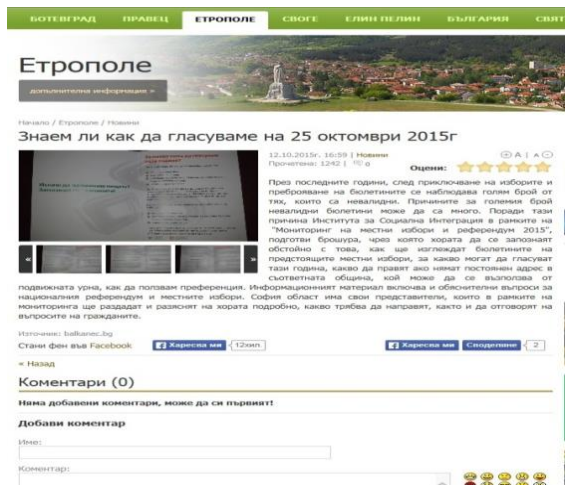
БОТЕВГРАД ПРАВЕЦ ЕТРОПОЛЕ СВОГЕ ЕЛИН ПЕЛИН БЪЛГАРИЯ СВЯТ

Етрополе

допълнителна информация »

Начало / Етрополе / Новини

Знаем ли как да гласуваме на 25 октомври 2015г

12.10.2015г. 16:59 | Новини
Прочетена: 1242 | 0

Оцени:

През последните години, след приключване на изборите и преброяване на бюлетините се наблюдава голям брой от тях, които са невалидни. Причините за големия брой невалидни бюлетини може да са много. Поради тази причина Института за Социална Интеграция в рамките на "Мониторинг на местни избори и референдум 2015", подготви брошура, чрез която хората да се запознаят обстойно с това, как ще изглеждат бюлетините на предстоящите местни избори, за какво могат да гласуват тази година, какво да правят ако нямат постоянен адрес в съответната община, кой може да се възползва от подвижната урна, как да ползвам преференция. Информационният материал включва и обяснителни въпроси за националния референдум и местните избори. София област има свои представители, които в рамките на мониторинга ще раздадат и разяснят на хората подробно, какво трябва да направят, както и да отговорят на въпросите на гражданите.

Източник: balkanec.bg

Стани фен във Facebook

Харесва ми 12хил.

Харесва ми Споделяне 2

« Назад

Коментари (0)

Няма добавени коментари, може да си първият!

Добави коментар

Име:

Коментар: